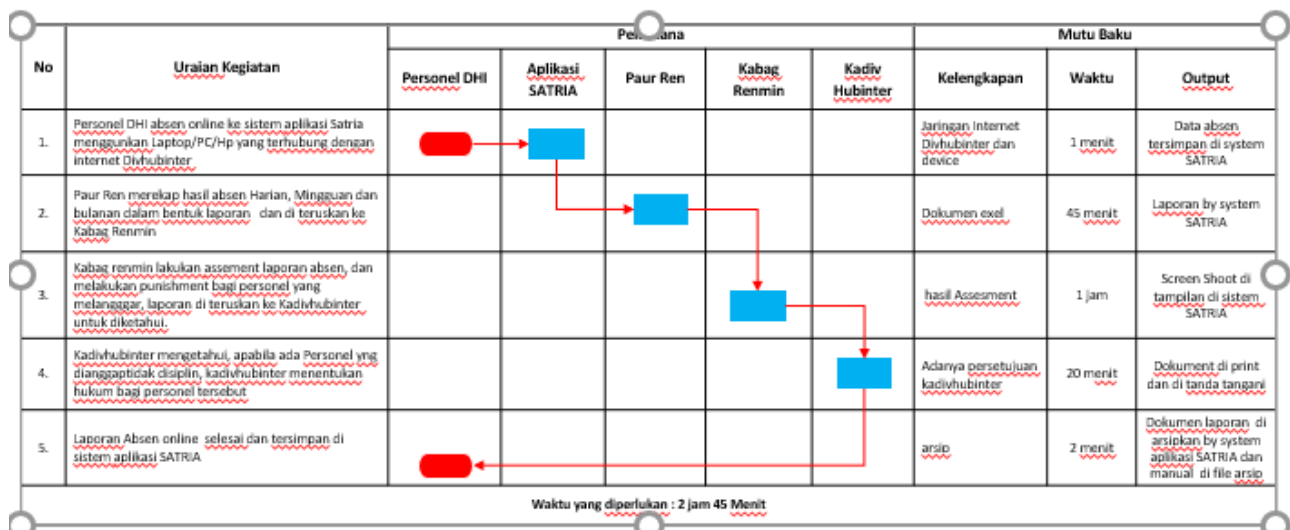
| No | Uraian Kegiatan | Pel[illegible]ana | | | | | Mutu Baku | | |
|---|---|---|---|---|---|---|---|---|---|
| | | Personel DHI | Aplikasi SATRIA | Paur Ren | Kabag Renmin | Kadiv Hubinter | Kelengkapan | Waktu | Output |
| 1. | Personel DHI absen online ke sistem aplikasi Satria menggunkan Laptop/PC/Hp yang terhubung dengan internet Divhubinter | | | | | | Jaringan Internet Divhubinter dan device | 1 menit | Data absen tersimpan di system SATRIA |
| 2. | Paur Ren merekap hasil absen Harian, Mingguan dan bulanan dalam bentuk laporan dan di teruskan ke Kabag Renmin | | | | | | Dokumen exel | 45 menit | Laporan by system SATRIA |
| 3. | Kabag renmin lakukan assement laporan absen, dan melakukan punishment bagi personel yang melanggar, laporan di teruskan ke Kadivhubinter untuk diketahui. | | | | | | hasil Assesment | 1 jam | Screen Shoot di tampilan di sistem SATRIA |
| 4. | Kadivhubinter mengetahui, apabila ada Personel yng dianggaptidak disiplin, kadivhubinter menentukan hukum bagi personel tersebut | | | | | | Adanya persetujuan kadivhubinter | 20 menit | Dokument di print dan di tanda tangani |
| 5. | Laporan Absen online selesai dan tersimpan di sistem aplikasi SATRIA | | | | | | arsip | 2 menit | Dokumen laporan di arsipkan by system aplikasi SATRIA dan manual di file arsip |

Waktu yang diperlukan : 2 jam 45 Menit